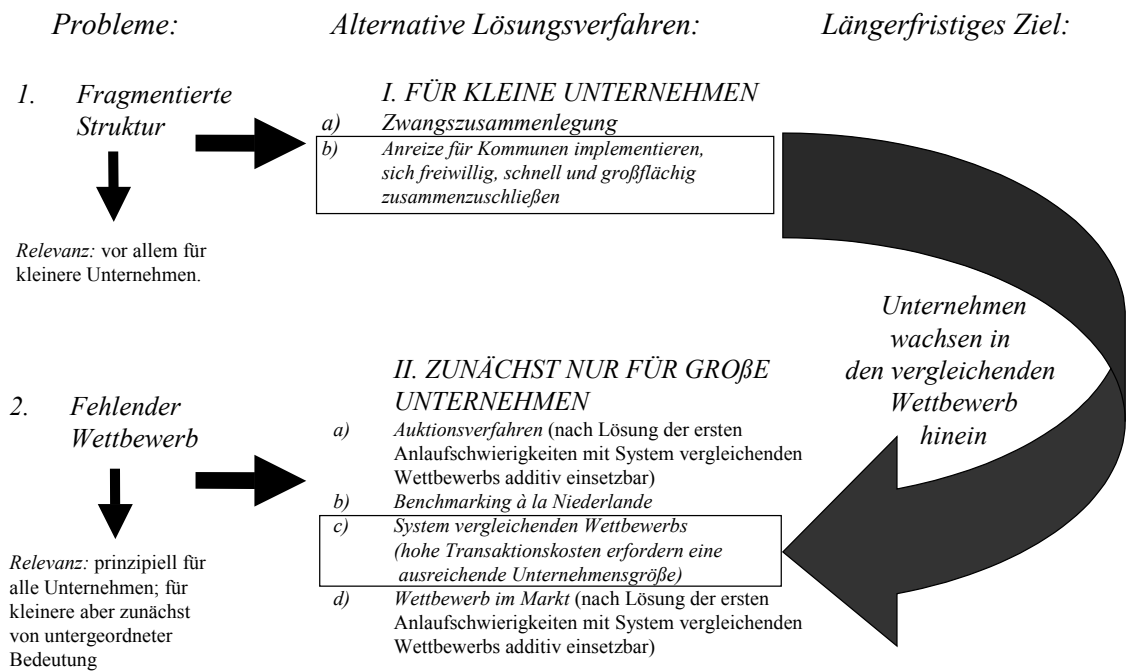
Probleme:

Alternative Lösungsverfahren:

Längerfristiges Ziel:

1. Fragmentierte Struktur

Relevanz: vor allem für kleinere Unternehmen.

I. FÜR KLEINE UNTERNEHMEN

a) Zwangszusammenlegung

b) Anreize für Kommunen implementieren, sich freiwillig, schnell und großflächig zusammenzuschließen

Unternehmen wachsen in den vergleichenden Wettbewerb hinein

2. Fehlender Wettbewerb

Relevanz: prinzipiell für alle Unternehmen; für kleinere aber zunächst von untergeordneter Bedeutung

II. ZUNÄCHST NUR FÜR GROßE UNTERNEHMEN

a) Auktionsverfahren (nach Lösung der ersten Anlaufschwierigkeiten mit System vergleichenden Wettbewerbs additiv einsetzbar)

b) Benchmarking à la Niederlande

c) System vergleichenden Wettbewerbs (hohe Transaktionskosten erfordern eine ausreichende Unternehmensgröße)

d) Wettbewerb im Markt (nach Lösung der ersten Anlaufschwierigkeiten mit System vergleichenden Wettbewerbs additiv einsetzbar)